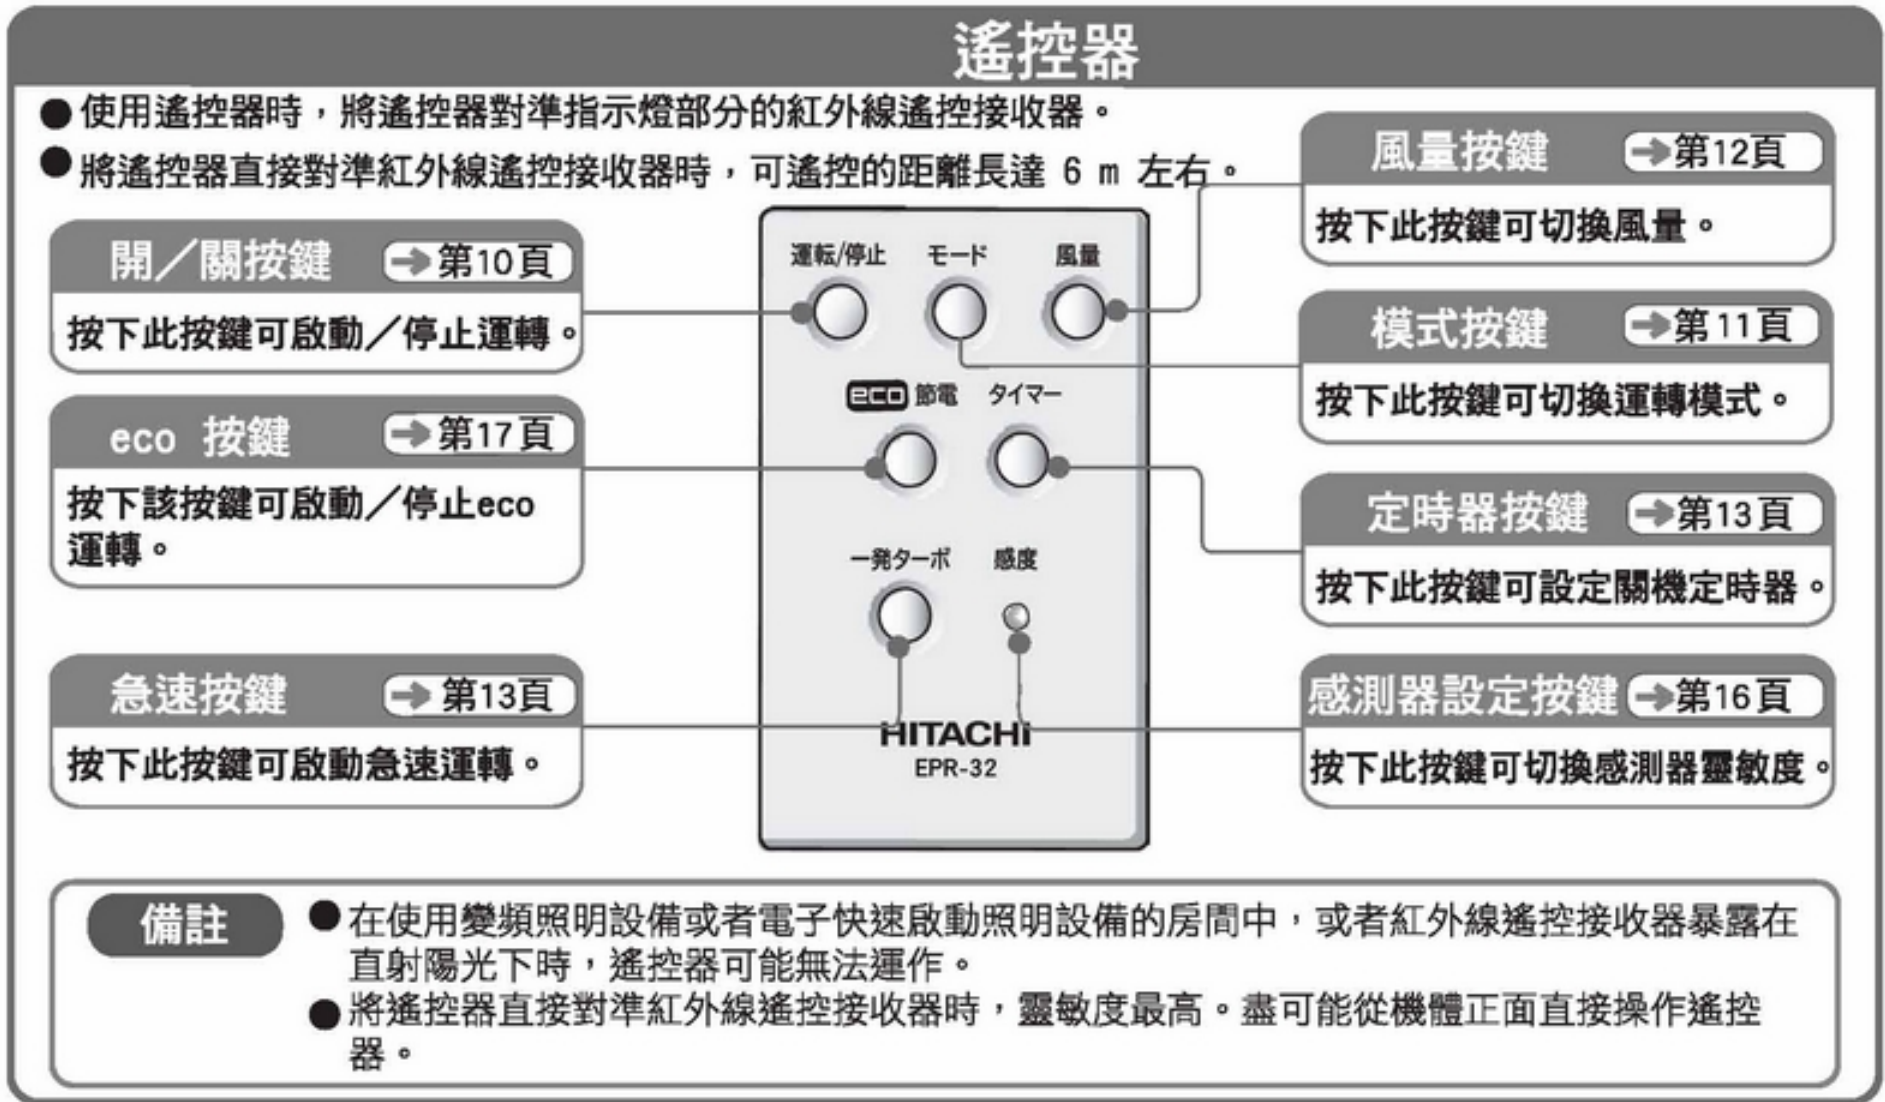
遙控器

●使用遙控器時，將遙控器對準指示燈部分的紅外線遙控接收器。

●將遙控器直接對準紅外線遙控接收器時，可遙控的距離長達 6 m 左右。

開／關按鍵 ➔第10頁
按下此按鍵可啟動／停止運轉。

eco 按鍵 ➔第17頁
按下該按鍵可啟動／停止eco運轉。

急速按鍵 ➔第13頁
按下此按鍵可啟動急速運轉。

運転/停止 モード 風量
eco 節電 タイマー
一発ターボ 感度
HITACHI
EPR-32

風量按鍵 ➔第12頁
按下此按鍵可切換風量。

模式按鍵 ➔第11頁
按下此按鍵可切換運轉模式。

定時器按鍵 ➔第13頁
按下此按鍵可設定關機定時器。

感測器設定按鍵 ➔第16頁
按下此按鍵可切換感測器靈敏度。

備註
●在使用變頻照明設備或者電子快速啟動照明設備的房間中，或者紅外線遙控接收器暴露在直射陽光下時，遙控器可能無法運作。
●將遙控器直接對準紅外線遙控接收器時，靈敏度最高。盡可能從機體正面直接操作遙控器。